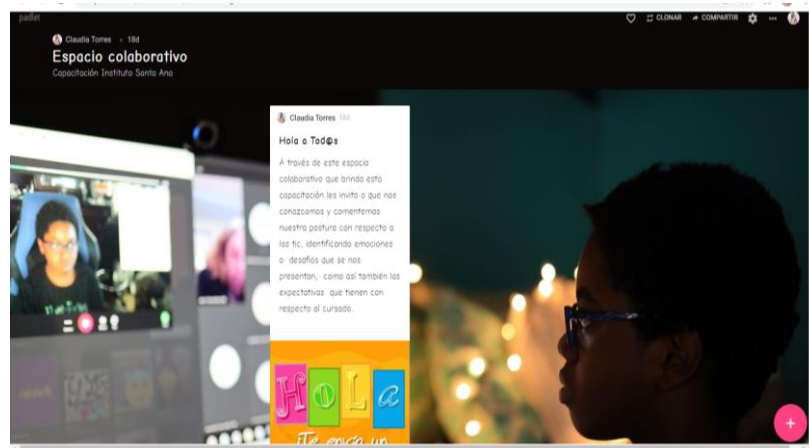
padlet

Claudia Torres · 18d

Espacio colaborativo

Capacitación Instituto Santa Ana

CLONAR COMPARTIR

Claudia Torres 18d

Hola a Tod@s

A través de este espacio colaborativo que brinda esta capacitación les invito a que nos conozcamos y comentemos nuestra postura con respecto a las tic, identificando emociones o desafíos que se nos presentan, como así también las expectativas que tienen con respecto al cursado.

HOLa

¡Te envía un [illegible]

+